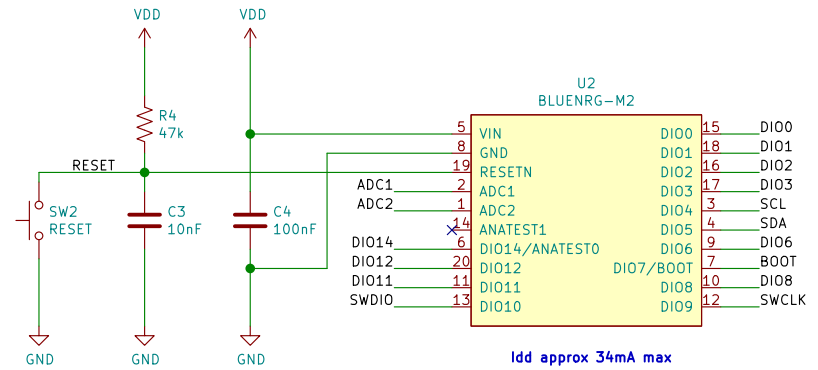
VDD
VDD
R4
47k
RESET
SW2
RESET
C3
10nF
C4
100nF
GND
GND
GND
U2
BLUENRG-M2
5 VIN
8 GND
19 RESETN
ADC1 2 ADC1
ADC2 1 ADC2
14 ANATEST1
DIO14 6 DIO14/ANATEST0
DIO12 20 DIO12
DIO11 11 DIO11
SWDIO 13 DIO10
DIO0 15 DIO0
DIO1 18 DIO1
DIO2 16 DIO2
DIO3 17 DIO3
DIO4 3 SCL
DIO5 4 SDA
DIO6 9 DIO6
DIO7/BOOT 7 BOOT
DIO8 10 DIO8
DIO9 12 SWCLK
Idd approx 34mA max